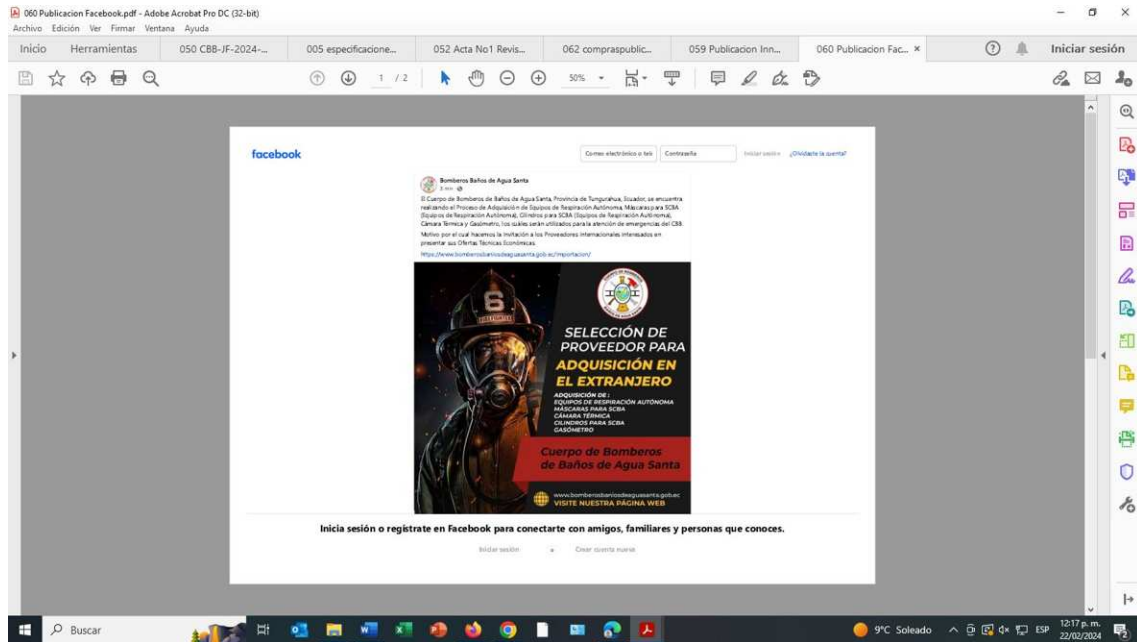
060 Publicacion Facebook.pdf - Adobe Acrobat Pro DC (32-bit)
Archivo Edición Ver Firmar Ventana Ayuda

Inicio Herramientas 050 CBB-JF-2024-... 005 especificacione... 052 Acta No1 Revis... 062 compraspublic... 059 Publicacion Inn... 060 Publicacion Fac... × Iniciar sesión

1 / 2 50%

facebook

Correo electrónico o teléfono Contraseña Iniciar sesión ¿Olvidaste la cuenta?

Bomberos Baños de Agua Santa
3 min

El Cuerpo de Bomberos de Baños de Agua Santa, Provincia de Tungurahua, Ecuador, se encuentra realizando el Proceso de Adquisición de Equipos de Respiración Autónoma, Máscaras para SCBA (Equipos de Respiración Autónoma), Cilindros para SCBA (Equipos de Respiración Autónoma), Cámara Térmica y Gasómetro, los cuales serán utilizados para la atención de emergencias del CBB.

Motivo por el cual hacemos la invitación a los Proveedores internacionales interesados en presentar sus Ofertas Técnicas Económicas.

https://www.bomberosbañosdeaguasanta.gob.ec/importacion/

SELECCIÓN DE PROVEEDOR PARA
ADQUISICIÓN EN EL EXTRANJERO

ADQUISICIÓN DE :
EQUIPOS DE RESPIRACIÓN AUTÓNOMA
MÁSCARAS PARA SCBA
CÁMARA TÉRMICA
CILINDROS PARA SCBA
GASÓMETRO

Cuerpo de Bomberos
de Baños de Agua Santa

www.bomberosbaniosdeaguasanta.gob.ec
VISITE NUESTRA PÁGINA WEB

Inicia sesión o regístrate en Facebook para conectarte con amigos, familiares y personas que conoces.

Iniciar sesión · Crear cuenta nueva

Buscar

9°C Soleado ESP 12:17 p. m. 22/02/2024